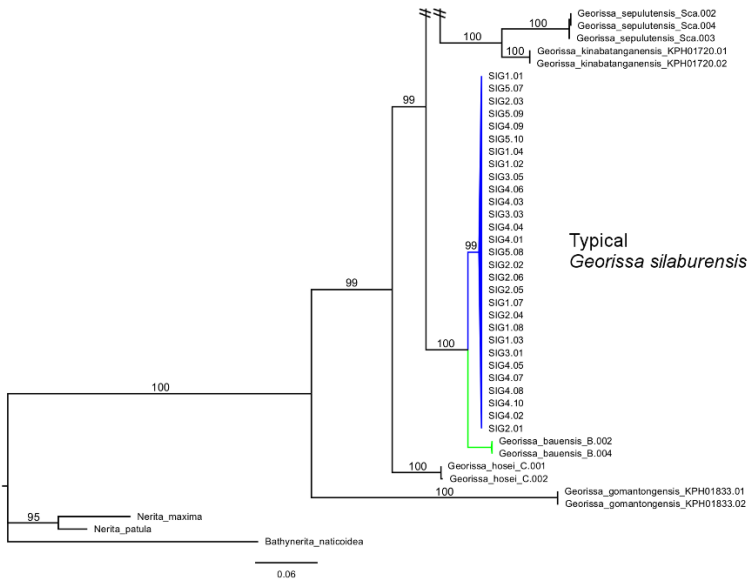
100
Georissa_sepulutensis_Sca.002
Georissa_sepulutensis_Sca.004
Georissa_sepulutensis_Sca.003
100
100
Georissa_kinabatanganensis_KPH01720.01
Georissa_kinabatanganensis_KPH01720.02
99
SIG1.01
SIG5.07
SIG2.03
SIG5.09
SIG4.09
SIG5.10
SIG1.04
SIG1.02
SIG3.05
SIG4.06
SIG4.03
SIG3.03
SIG4.04
SIG4.01
99
SIG5.08
SIG2.02
SIG2.06
SIG2.05
SIG1.07
SIG2.04
SIG1.08
100
SIG1.03
SIG3.01
SIG4.05
SIG4.07
SIG4.08
SIG4.10
SIG4.02
SIG2.01
Typical
*Georissa silaburensis*
99
100
Georissa_bauensis_B.002
Georissa_bauensis_B.004
100
Georissa_hosei_C.001
Georissa_hosei_C.002
100
Georissa_gomantongensis_KPH01833.01
Georissa_gomantongensis_KPH01833.02
95
Nerita_maxima
Nerita_patula
Bathynerita_naticoidea
0.06